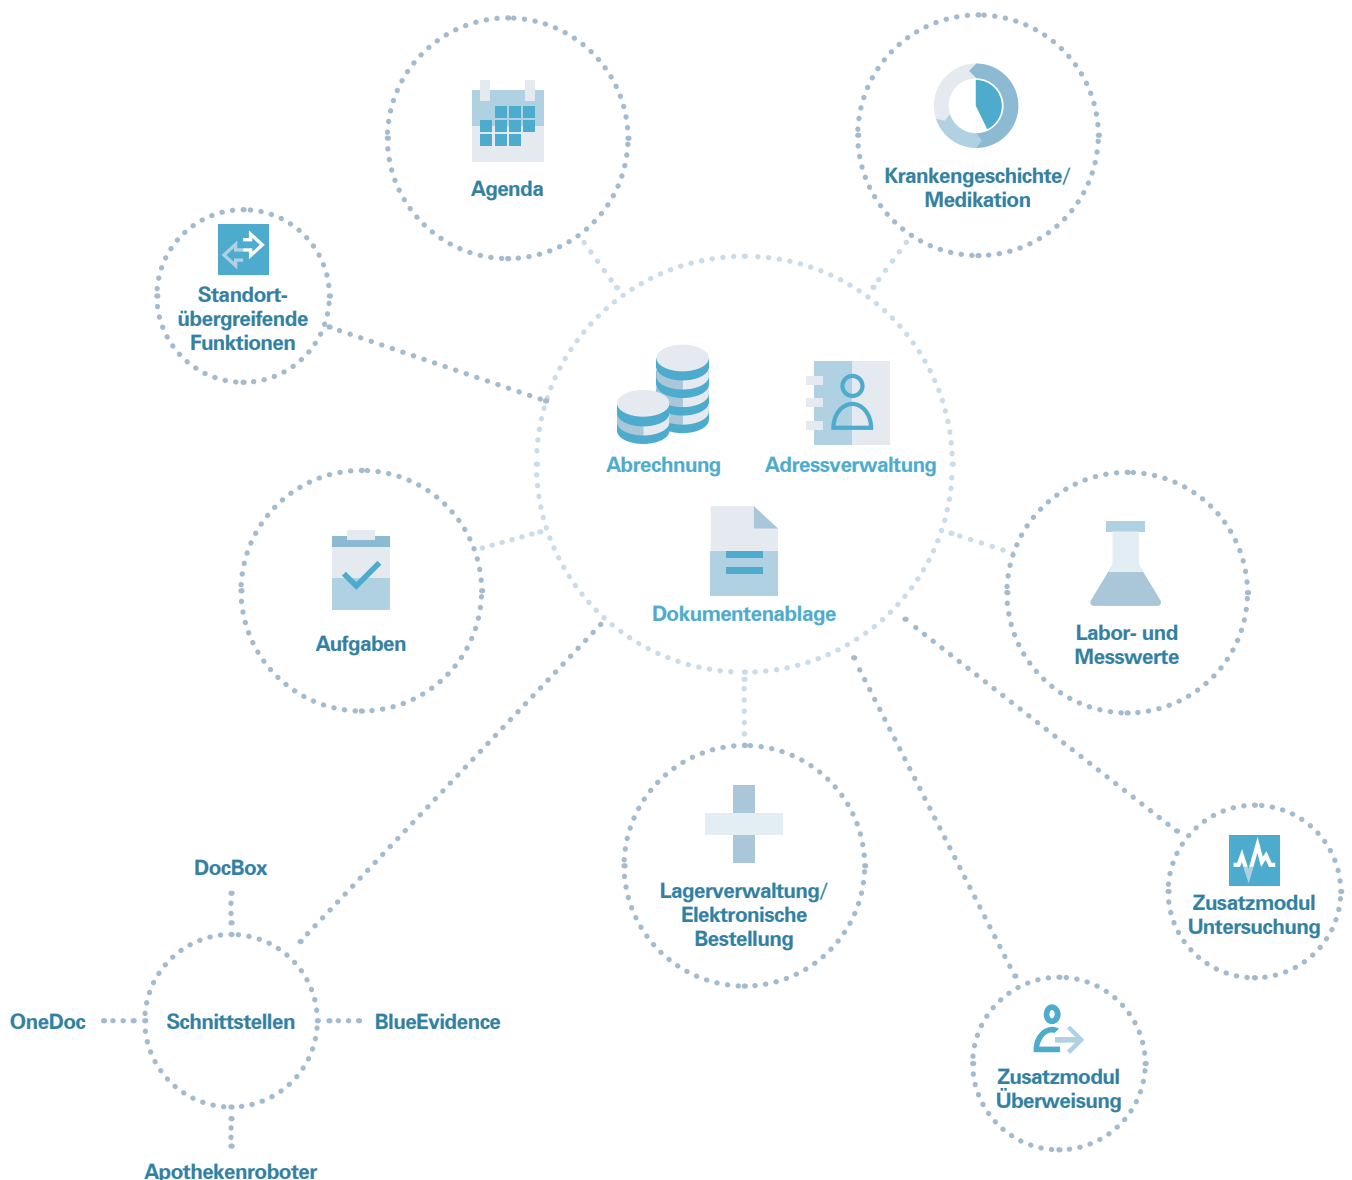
Agenda

Krankengeschichte/ Medikation

Standortübergreifende Funktionen

Abrechnung

Adressverwaltung

Dokumentenablage

Aufgaben

Labor- und Messwerte

Lagerverwaltung/ Elektronische Bestellung

Zusatzmodul Untersuchung

Zusatzmodul Überweisung

DocBox

OneDoc

Schnittstellen

BlueEvidence

Apothekenroboter